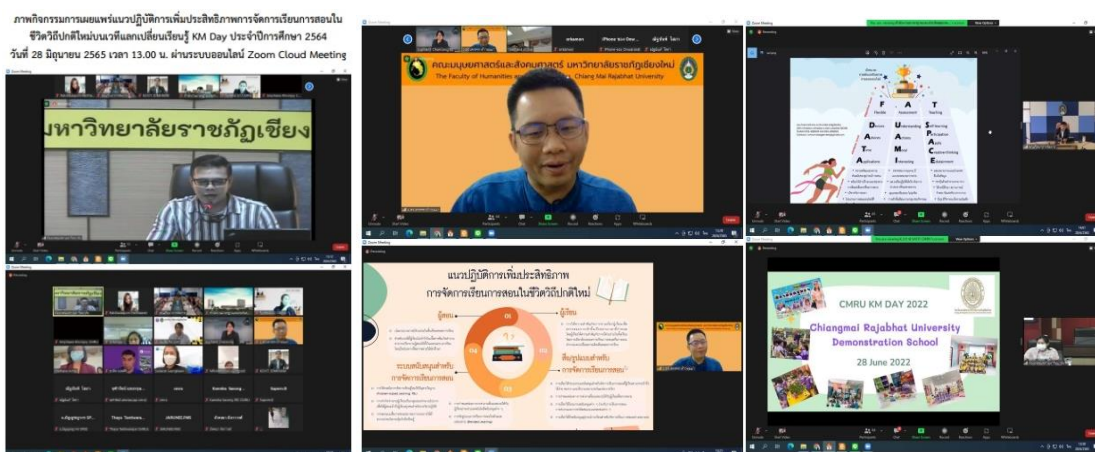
ภาพกิจกรรมการเผยแพร่แนวปฏิบัติการเพิ่มประสิทธิภาพการจัดการเรียนการสอนในชีวิตวิถีปกติใหม่บนเวทีแลกเปลี่ยนเรียนรู้ KM Day ประจำปีการศึกษา 2564 วันที่ 28 มิถุนายน 2565 เวลา 13.00 น. ผ่านระบบออนไลน์ Zoom Cloud Meeting

มหาวิทยาลัยราชภัฏเชียง

คณะมนุษยศาสตร์และสังคมศาสตร์ มหาวิทยาลัยราชภัฏเชียงใหม่
The Faculty of Humanities and Social Sciences, Chiang Mai Rajabhat University

F A T
Flexible Assessment Teaching
D U S
A A P
T M A
A I C
Applications Interesting E

แนวปฏิบัติการเพิ่มประสิทธิภาพ
การจัดการเรียนการสอนในชีวิตวิถีปกติใหม่

ผู้สอน
ผู้เรียน
ระบบสนับสนุนสำหรับการจัดการเรียนการสอน
สิ่งสนับสนุนสำหรับการจัดการเรียนการสอน

CMRU KM DAY 2022
Chiangmai Rajabhat University
Demonstration School
28 June 2022

Zoom Meeting
Recording
Mute
Start Video
Participants
Chat
Share Screen
Record
Reactions
Apps
Whiteboards
Leave
View Options